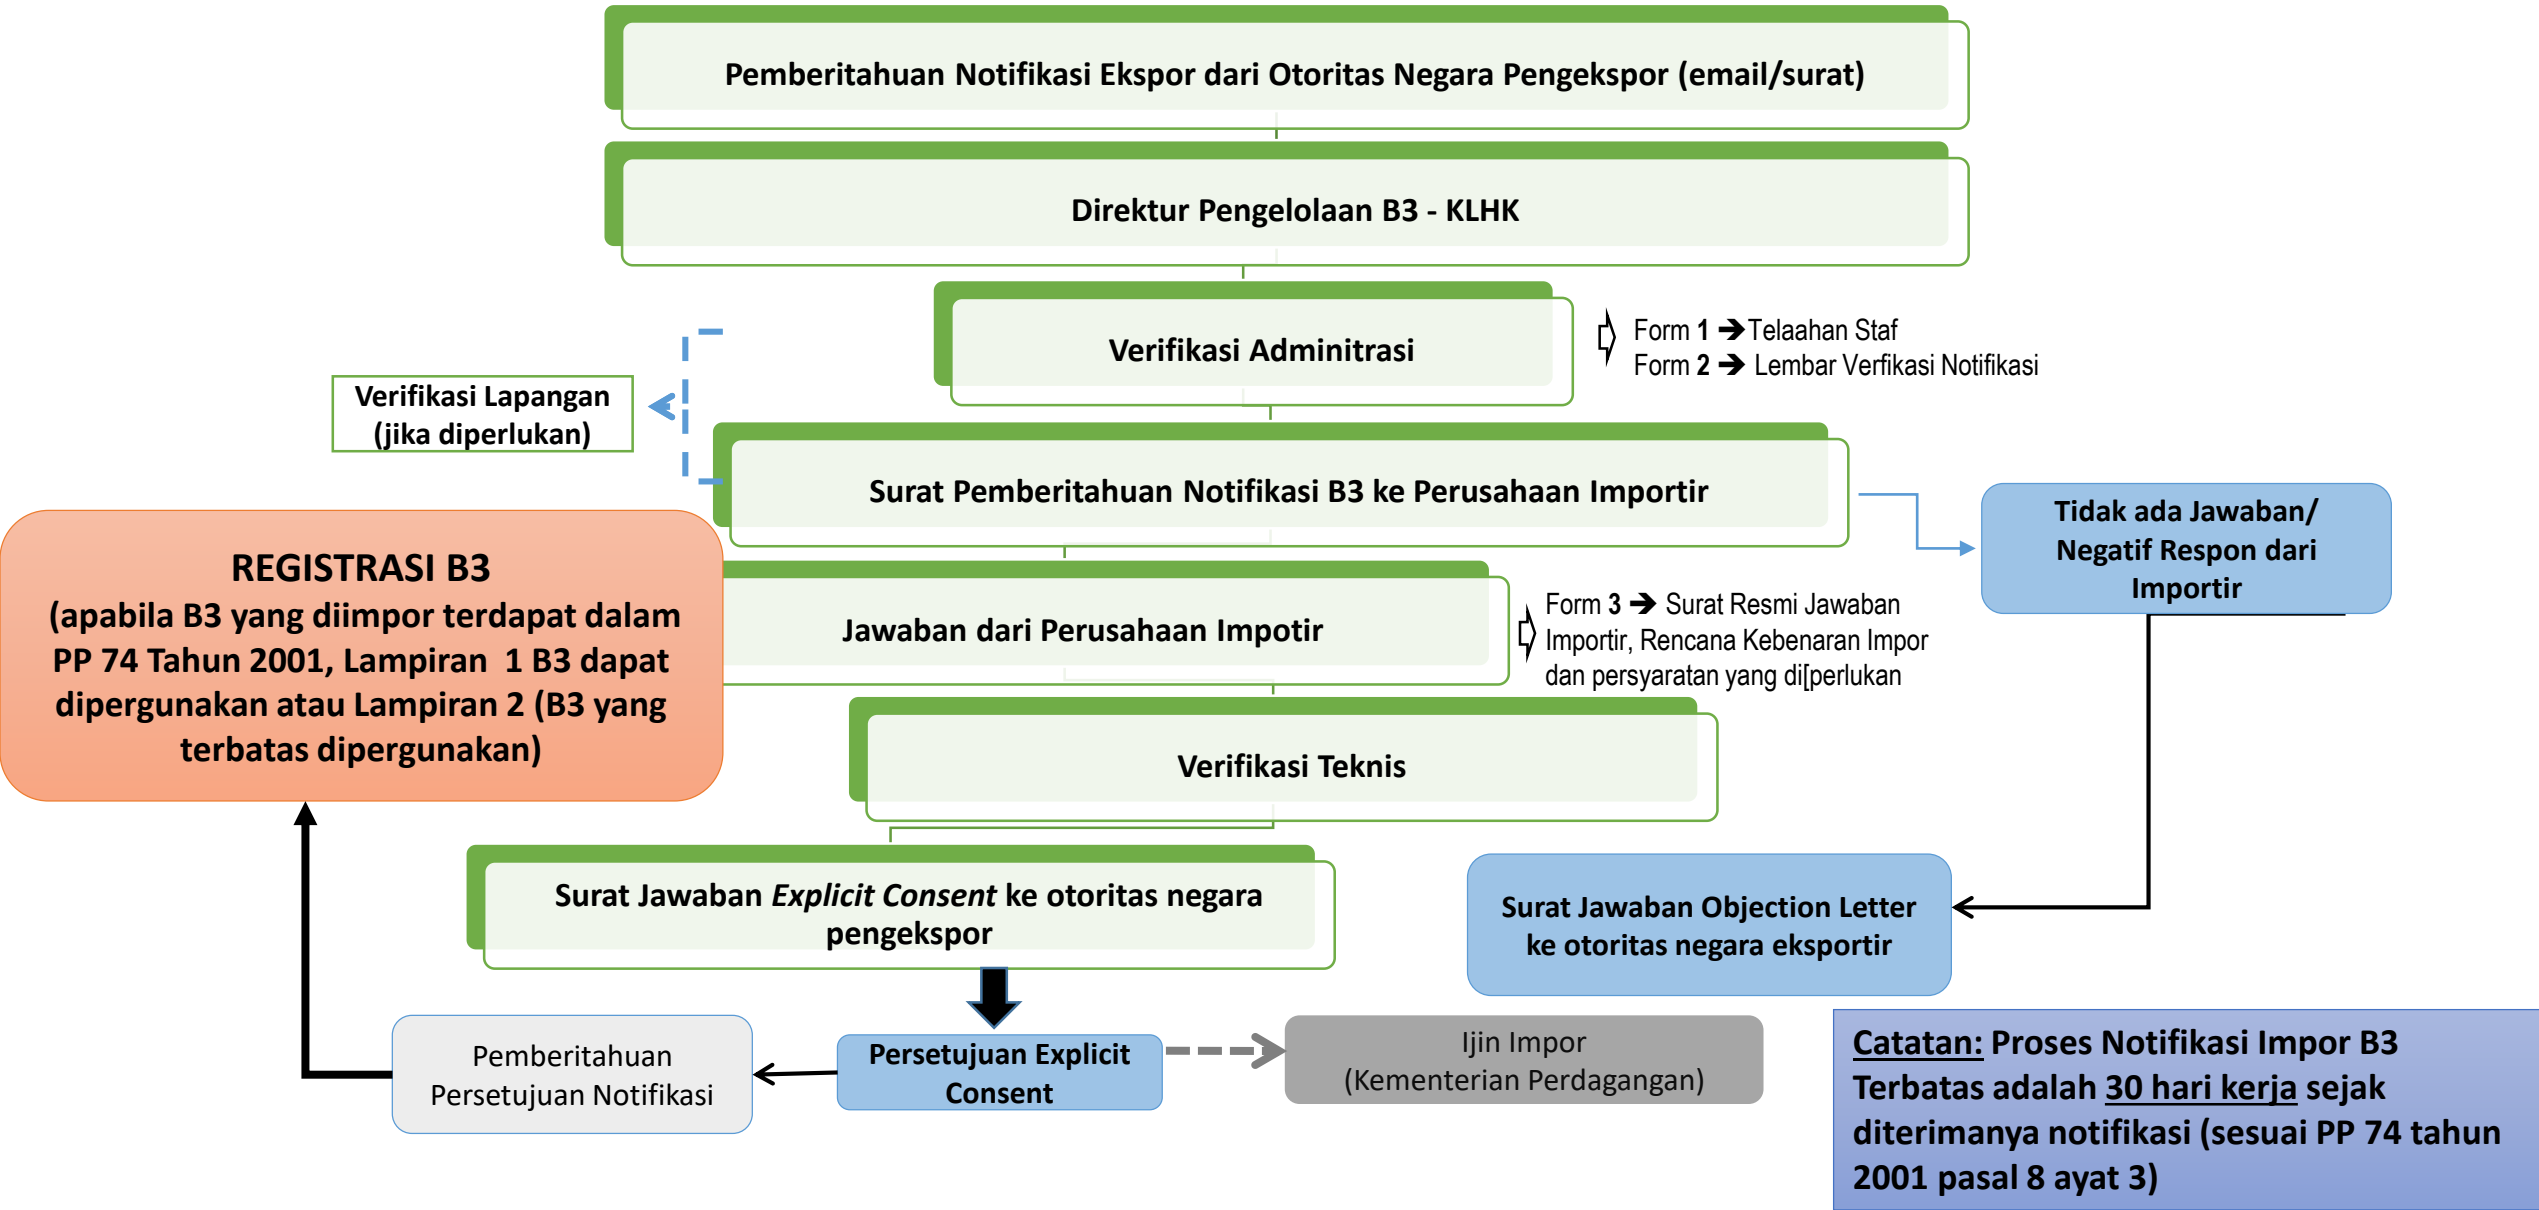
Pemberitahuan Notifikasi Ekspor dari Otoritas Negara Pengekspor (email/surat)

Direktur Pengelolaan B3 - KLHK

Verifikasi Adminitrasi

Form 1 → Telaahan Staf
Form 2 → Lembar Verfikasi Notifikasi

Verifikasi Lapangan (jika diperlukan)

Surat Pemberitahuan Notifikasi B3 ke Perusahaan Importir

Tidak ada Jawaban/ Negatif Respon dari Importir

REGISTRASI B3
(apabila B3 yang diimpor terdapat dalam PP 74 Tahun 2001, Lampiran 1 B3 dapat dipergunakan atau Lampiran 2 (B3 yang terbatas dipergunakan)

Jawaban dari Perusahaan Impotir

Form 3 → Surat Resmi Jawaban Importir, Rencana Kebenaran Impor dan persyaratan yang di[perlukan

Verifikasi Teknis

Surat Jawaban *Explicit Consent* ke otoritas negara pengekspor

Surat Jawaban Objection Letter ke otoritas negara eksportir

Pemberitahuan Persetujuan Notifikasi

Persetujuan Explicit Consent

Ijin Impor (Kementerian Perdagangan)

Catatan: Proses Notifikasi Impor B3 Terbatas adalah 30 hari kerja sejak diterimanya notifikasi (sesuai PP 74 tahun 2001 pasal 8 ayat 3)